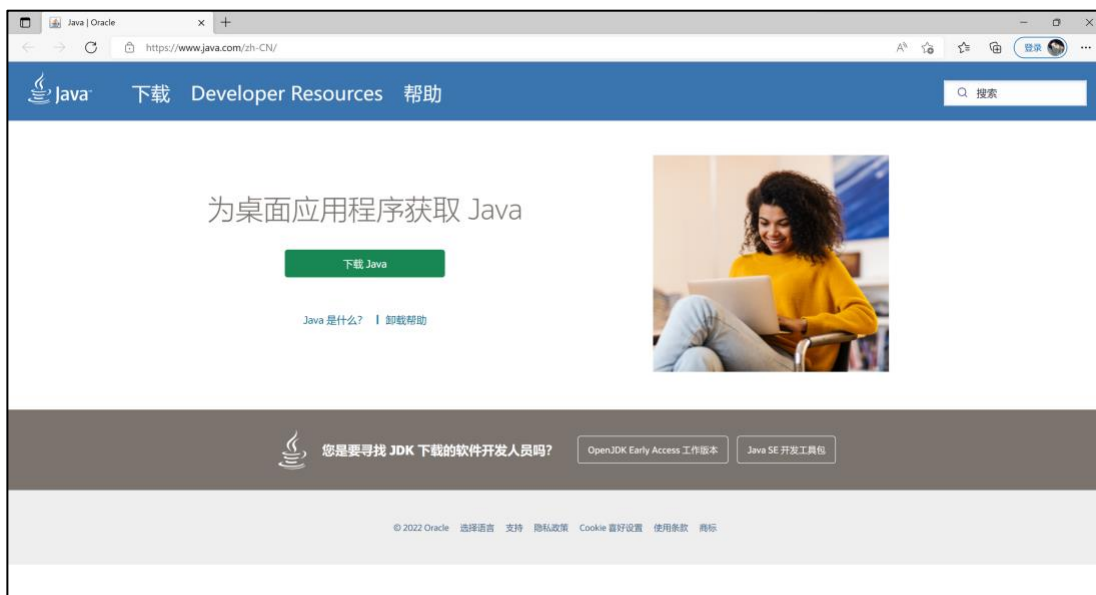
Java | Oracle

https://www.java.com/zh-CN/

登录

Java

下载 Developer Resources 帮助

搜索

为桌面应用程序获取 Java

下载 Java

Java 是什么? | 卸载帮助

您是要寻找 JDK 下载的软件开发人员吗?

OpenJDK Early Access 工作版本

Java SE 开发工具包

© 2022 Oracle 选择语言 支持 隐私政策 Cookie 喜好设置 使用条款 商标